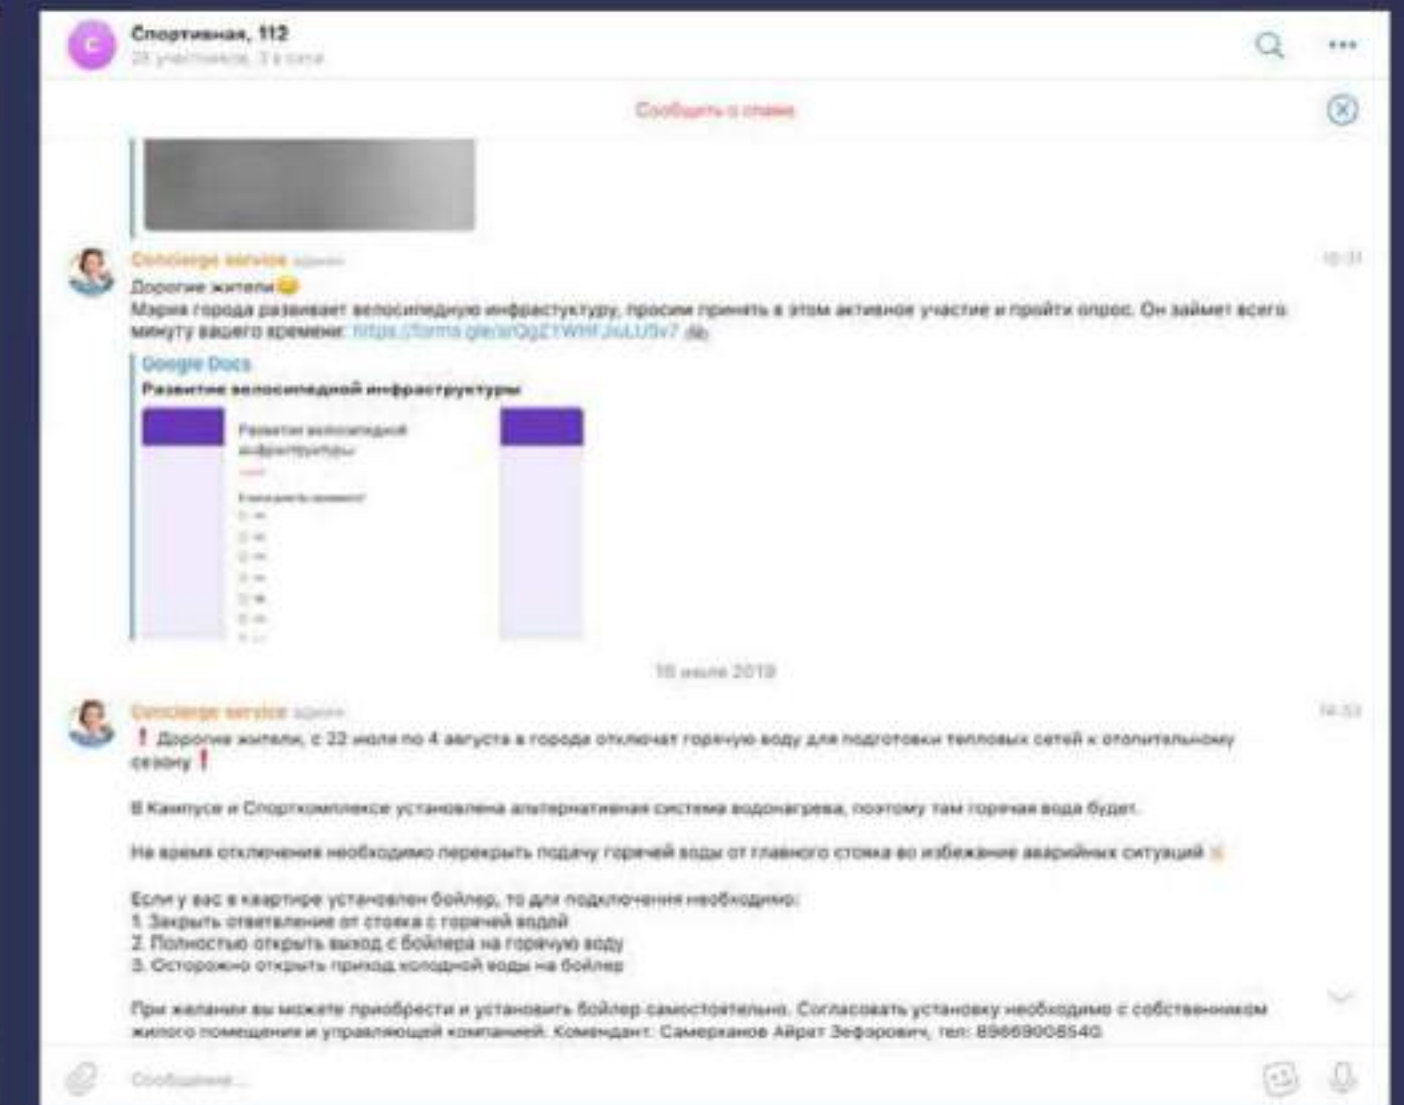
С

Спортивная, 112
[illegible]

Сообщить о спаме

Concierge service админ
10:31
Дорогие жители😊
Мэрия города развивает велосипедную инфрастуктуру, просим принять в этом активное участие и пройти опрос. Он займет всего минуту вашего времени: https://forms.gle/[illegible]

Google Docs
Развитие велосипедной инфраструктуры

Развитие велосипедной инфраструктуры

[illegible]

16 июля 2019

Concierge service админ
14:53
❗ Дорогие жители, с 22 июля по 4 августа в городе отключат горячую воду для подготовки тепловых сетей к отопительному сезону❗

В Кампусе и Спорткомплексе установлена альтернативная система водонагрева, поэтому там горячая вода будет.

На время отключения необходимо перекрыть подачу горячей воды от главного стояка во избежание аварийных ситуаций

Если у вас в квартире установлен бойлер, то для подключения необходимо:
1. Закрыть ответвление от стояка с горячей водой
2. Полностью открыть выход с бойлера на горячую воду
3. Осторожно открыть приход холодной воды на бойлер

При желании вы можете приобрести и установить бойлер самостоятельно. Согласовать установку необходимо с собственником жилого помещения и управляющей компанией. Комендант: Самерханов Айрат Зефарович, тел: 89669008540

Сообщение...